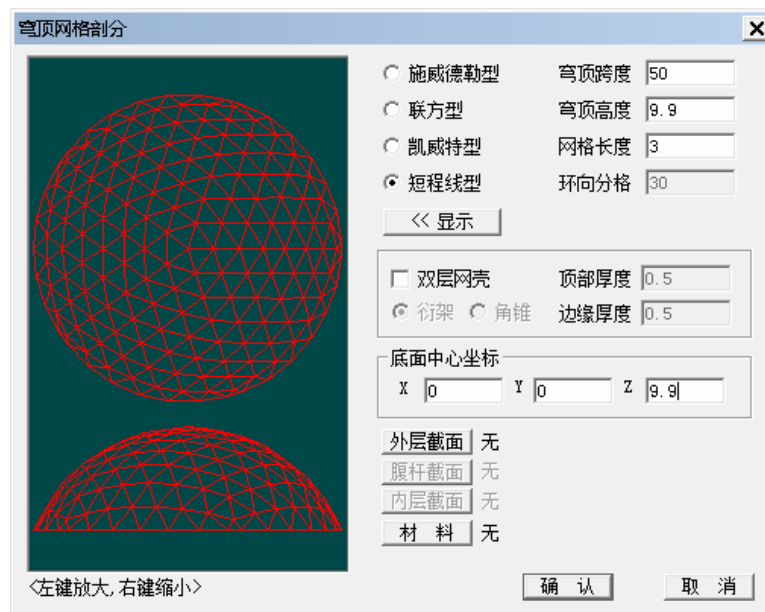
穹顶网格剖分

施威德勒型
联方型
凯威特型
短程线型

穹顶跨度 50
穹顶高度 9.9
网格长度 3
环向分格 30

<< 显示

双层网壳
衍架
角锥
顶部厚度 0.5
边缘厚度 0.5

底面中心坐标
X 0
Y 0
Z 9.9

外层截面 无
腹杆截面 无
内层截面 无
材 料 无

<左键放大, 右键缩小>

确 认
取 消